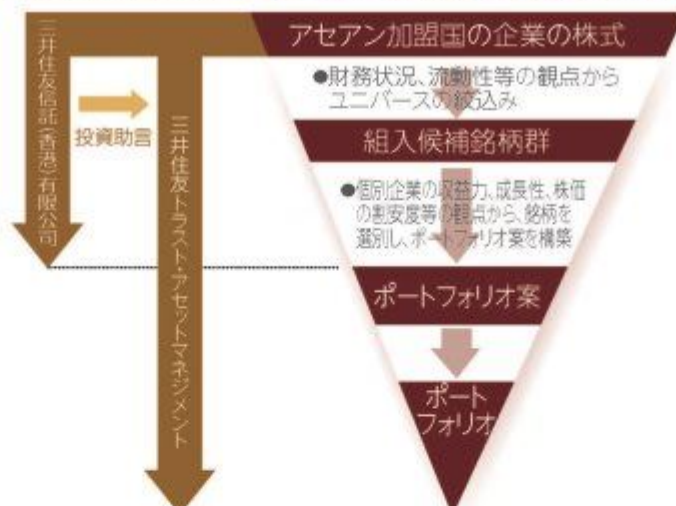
アセアン加盟国の企業の株式

●財務状況、流動性等の観点からユニバースの絞込み

組入候補銘柄群

●個別企業の収益力、成長性、株価の割安度等の観点から、銘柄を選別し、ポートフォリオ案を構築

ポートフォリオ案

ポートフォリオ

三井住友信託（香港）有限公司

投資助言

三井住友トラスト・アセットマネジメント